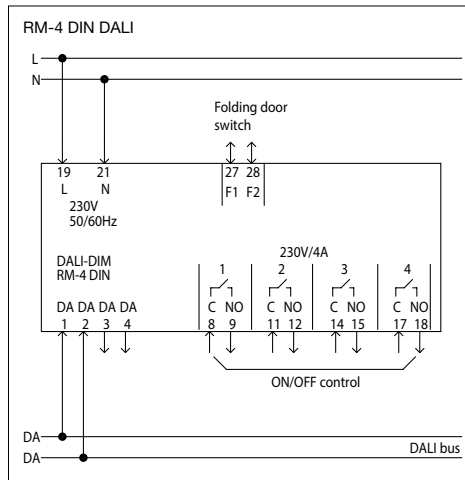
RM-4 DIN DALI

L
N

Folding door switch

19 L
21 N
230V
50/60Hz

27 F1
28 F2

DALI-DIM
RM-4 DIN

DA DA DA DA
1 2 3 4

230V/4A

1
C NO
8 9

2
C NO
11 12

3
C NO
14 15

4
C NO
17 18

ON/OFF control

DA
DA
DALI bus